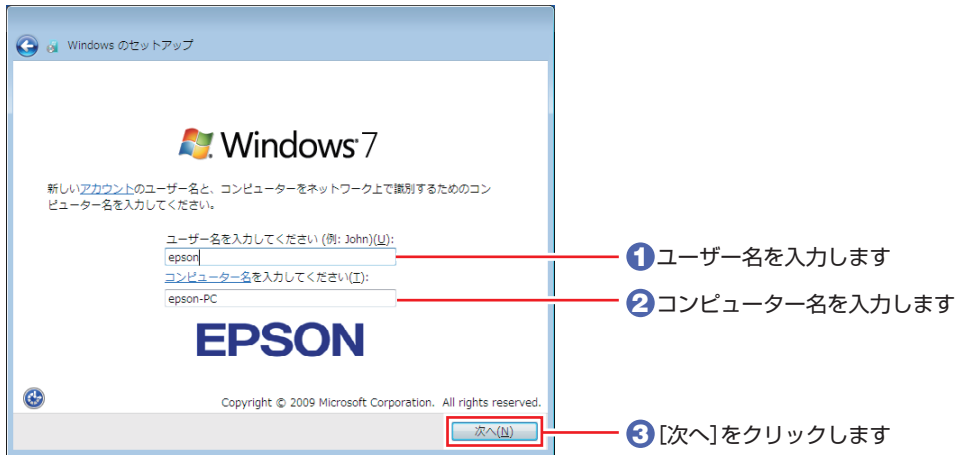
Windows のセットアップ

Windows 7

新しいアカウントのユーザー名と、コンピューターをネットワーク上で識別するためのコンピューター名を入力してください。

ユーザー名を入力してください (例: John)(U):

epson

コンピューター名を入力してください(T):

epson-PC

EPSON

Copyright © 2009 Microsoft Corporation. All rights reserved.

次へ(N)

1 ユーザー名を入力します

2 コンピューター名を入力します

3 [次へ]をクリックします